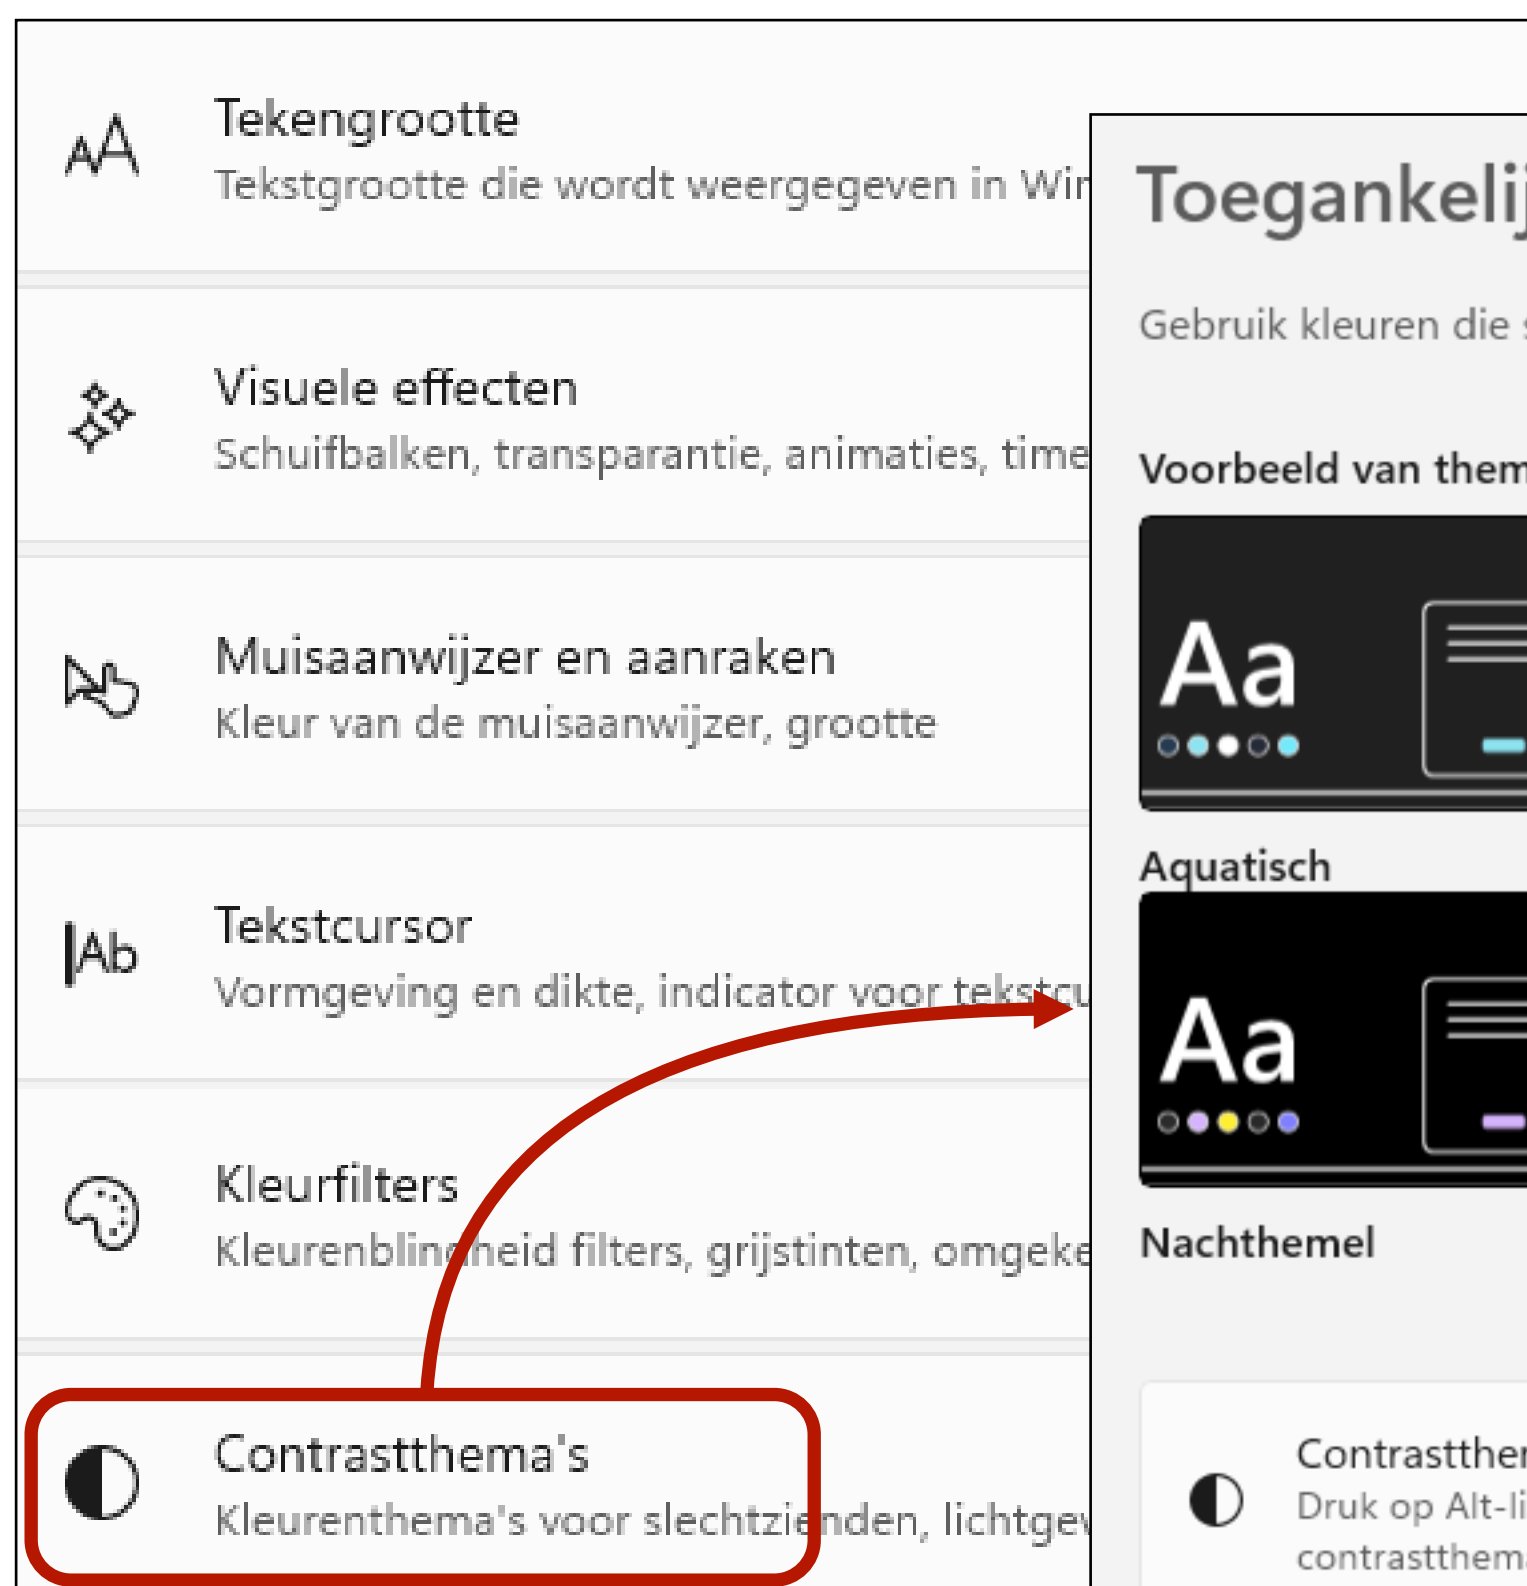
Tekengrootte
Tekstgrootte die wordt weergegeven in Wi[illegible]

Visuele effecten
Schuifbalken, transparantie, animaties, time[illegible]

Muisaanwijzer en aanraken
Kleur van de muisaanwijzer, grootte

Tekstcursor
Vormgeving en dikte, indicator voor tekstc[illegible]

Kleurfilters
Kleurenblindheid filters, grijstinten, omgeke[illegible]

Contrastthema's
Kleurenthema's voor slechtzienden, lichtge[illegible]

Toegankelij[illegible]

Gebruik kleuren die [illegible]

Voorbeeld van them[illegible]

Aa

Aquatisch

Aa

Nachthemel

Contrastthe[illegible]
Druk op Alt-li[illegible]
contrastthem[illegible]